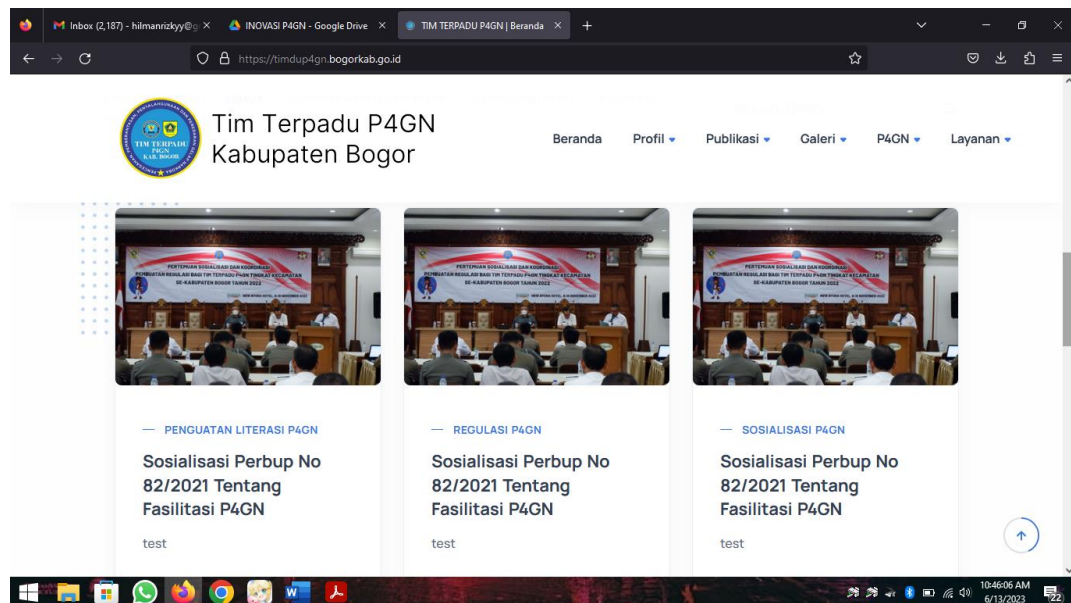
Inbox (2,187) - hilmanrizkyy@g ×
INOVASI P4GN - Google Drive ×
TIM TERPADU P4GN | Beranda ×
+

https://timdup4gn.bogorkab.go.id

TIM TERPADU P4GN KAB. BOGOR

Tim Terpadu P4GN
Kabupaten Bogor

Beranda
Profil
Publikasi
Galeri
P4GN
Layanan

PERTEMUAN SOSIALISASI DAN KOORDINASI PEMBUATAN REGULASI BAGI TIM TERPADU P4GN TINGKAT KECAMATAN SE-KABUPATEN BOGOR TAHUN 2022

— PENGUATAN LITERASI P4GN
Sosialisasi Perbup No 82/2021 Tentang Fasilitasi P4GN
test

— REGULASI P4GN
Sosialisasi Perbup No 82/2021 Tentang Fasilitasi P4GN
test

— SOSIALISASI P4GN
Sosialisasi Perbup No 82/2021 Tentang Fasilitasi P4GN
test

10:46:06 AM
6/13/2023
22